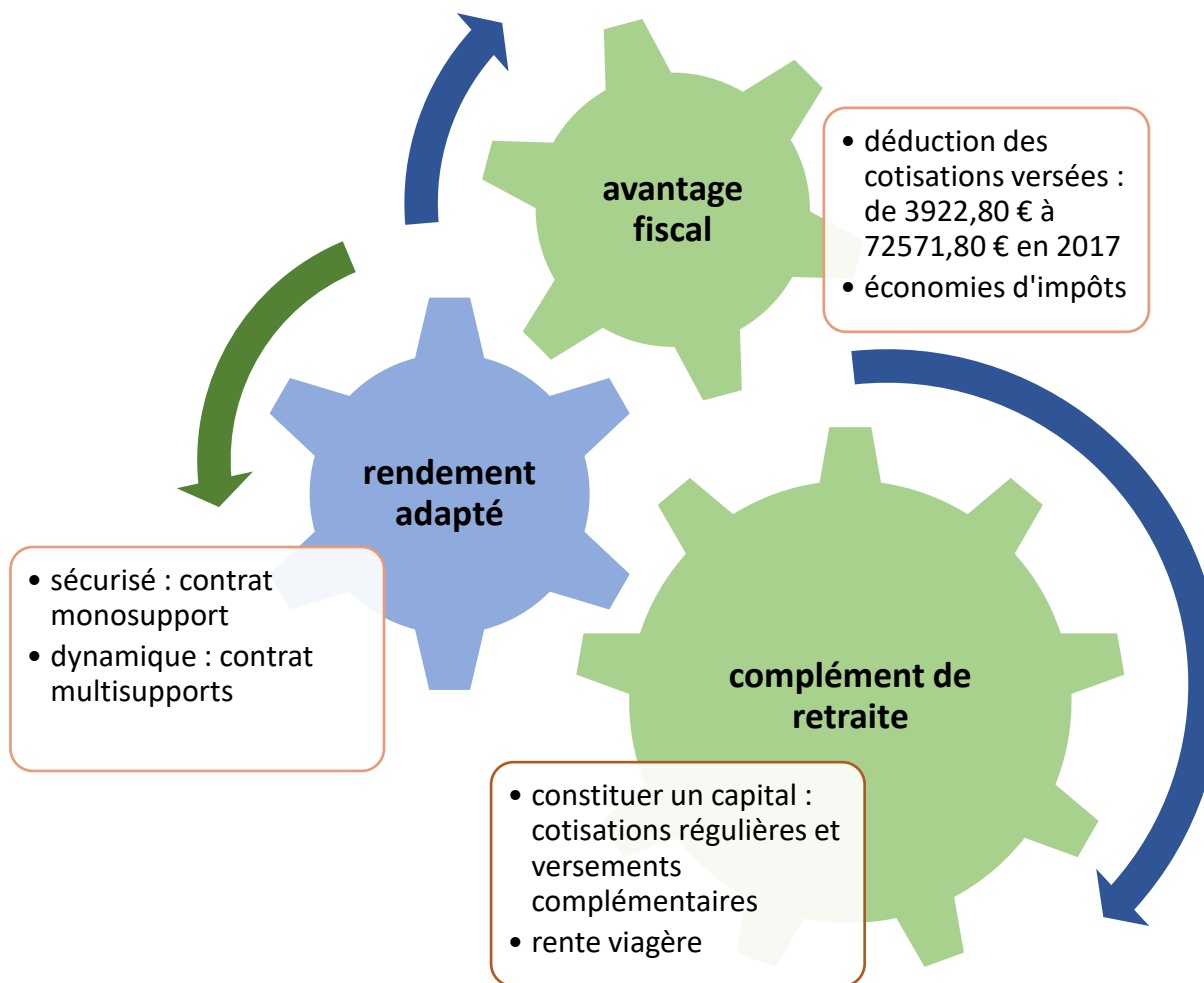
avantage fiscal

• déduction des cotisations versées : de 3922,80 € à 72571,80 € en 2017
• économies d'impôts

rendement adapté

• sécurisé : contrat monosupport
• dynamique : contrat multisupports

complément de retraite

• constituer un capital : cotisations régulières et versements complémentaires
• rente viagère